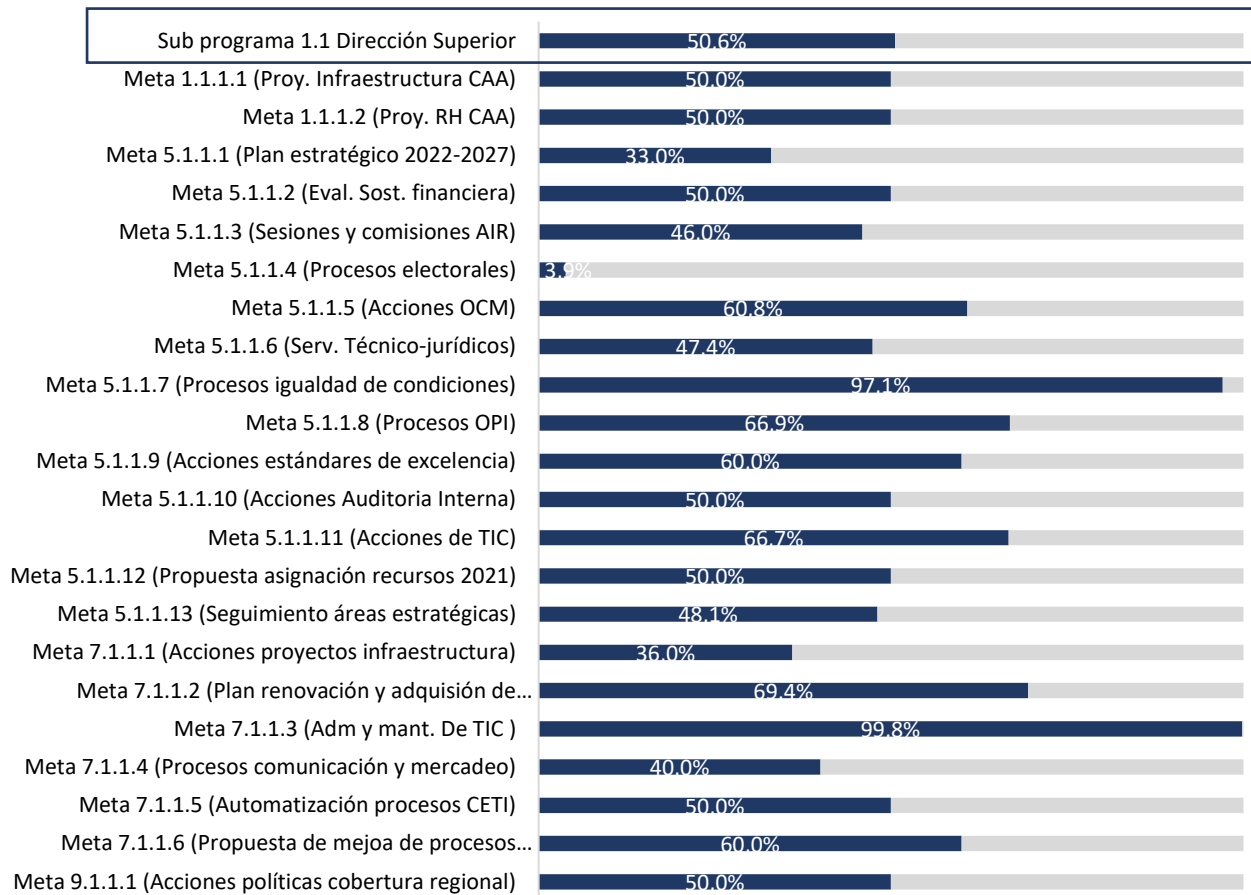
| | |
|---|---|
| Sub programa 1.1 Dirección Superior | 50.6% |
| Meta 1.1.1.1 (Proy. Infraestructura CAA) | 50.0% |
| Meta 1.1.1.2 (Proy. RH CAA) | 50.0% |
| Meta 5.1.1.1 (Plan estratégico 2022-2027) | 33.0% |
| Meta 5.1.1.2 (Eval. Sost. financiera) | 50.0% |
| Meta 5.1.1.3 (Sesiones y comisiones AIR) | 46.0% |
| Meta 5.1.1.4 (Procesos electorales) | 3.9% |
| Meta 5.1.1.5 (Acciones OCM) | 60.8% |
| Meta 5.1.1.6 (Serv. Técnico-jurídicos) | 47.4% |
| Meta 5.1.1.7 (Procesos igualdad de condiciones) | 97.1% |
| Meta 5.1.1.8 (Procesos OPI) | 66.9% |
| Meta 5.1.1.9 (Acciones estándares de excelencia) | 60.0% |
| Meta 5.1.1.10 (Acciones Auditoria Interna) | 50.0% |
| Meta 5.1.1.11 (Acciones de TIC) | 66.7% |
| Meta 5.1.1.12 (Propuesta asignación recursos 2021) | 50.0% |
| Meta 5.1.1.13 (Seguimiento áreas estratégicas) | 48.1% |
| Meta 7.1.1.1 (Acciones proyectos infraestructura) | 36.0% |
| Meta 7.1.1.2 (Plan renovación y adquisión de… | 69.4% |
| Meta 7.1.1.3 (Adm y mant. De TIC ) | 99.8% |
| Meta 7.1.1.4 (Procesos comunicación y mercadeo) | 40.0% |
| Meta 7.1.1.5 (Automatización procesos CETI) | 50.0% |
| Meta 7.1.1.6 (Propuesta de mejoa de procesos… | 60.0% |
| Meta 9.1.1.1 (Acciones políticas cobertura regional) | 50.0% |